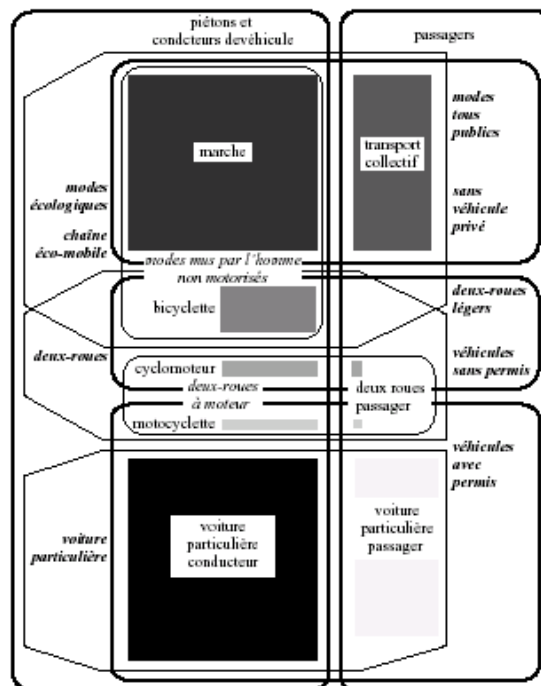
piétons et condcteurs devéhicule

passagers

modes tous publics

sans véhicule privé

marche

transport collectif

modes écologiques

chaîne éco-mobile

modes mus par l'homme non motorisés

deux-roues légers

bicyclette

deux-roues

véhicules sans permis

cyclomoteur

deux-roues à moteur

deux roues passager

motocyclette

véhicules avec permis

voiture particulière

voiture particulière conducteur

voiture particulière passager